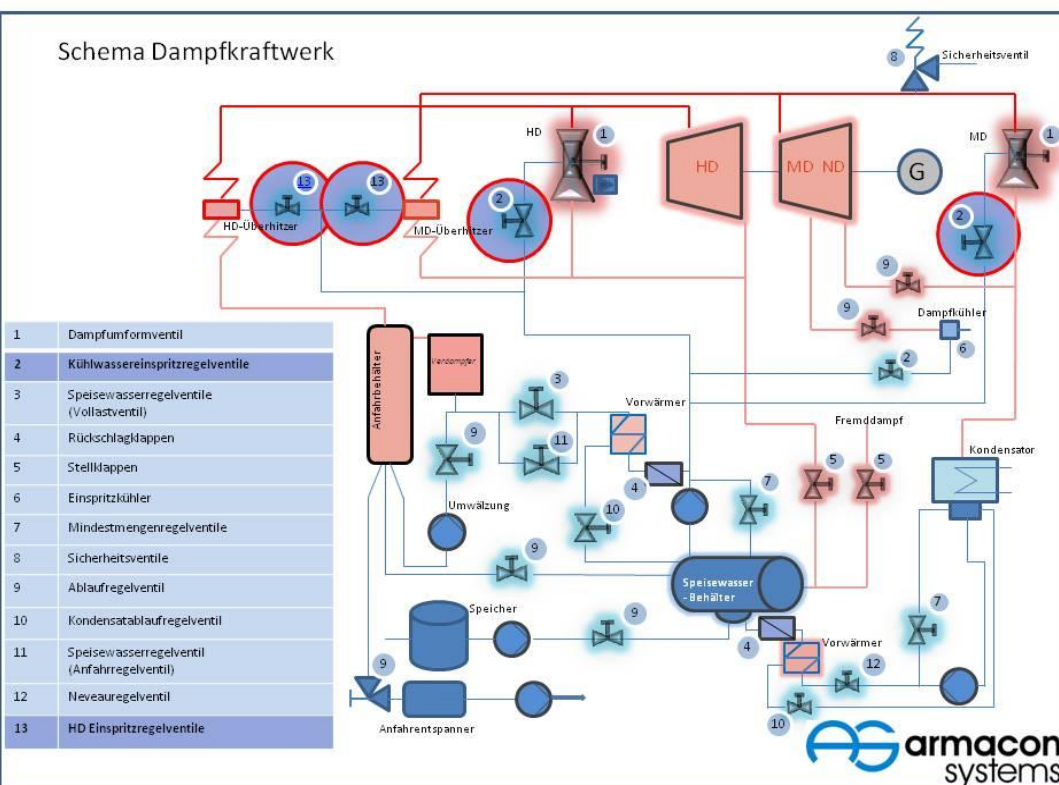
Schema Dampfkraftwerk

8 Sicherheitsventil

HD 1

HD

MD ND

G

MD 1

13 13

2

2

HD-Überhitzer

MD-Überhitzer

9

9

Dampfkühler

6

2

| 1 | Dampfumformventil |
|---|---|
| 2 | Kühlwassereinspritzregelventile |
| 3 | Speisewasserregelventile (Vollastventil) |
| 4 | Rückschlagklappen |
| 5 | Stellklappen |
| 6 | Einspritzkühler |
| 7 | Mindestmengenregelventile |
| 8 | Sicherheitsventile |
| 9 | Ablaufregelventil |
| 10 | Kondensatablaufregelventil |
| 11 | Speisewasserregelventil (Anfahrregelventil) |
| 12 | Neveauregelventil |
| 13 | HD Einspritzregelventile |

Anfahrbehälter

Verdampfer

3

9

11

Vorwärmer

Fremddampf

5 5

Kondensator

4

7

Umwälzung

10

9

Speisewasser - Behälter

Speicher

9

7

4

Vorwärmer

12

9

10

Anfahrentspanner

armacon systems